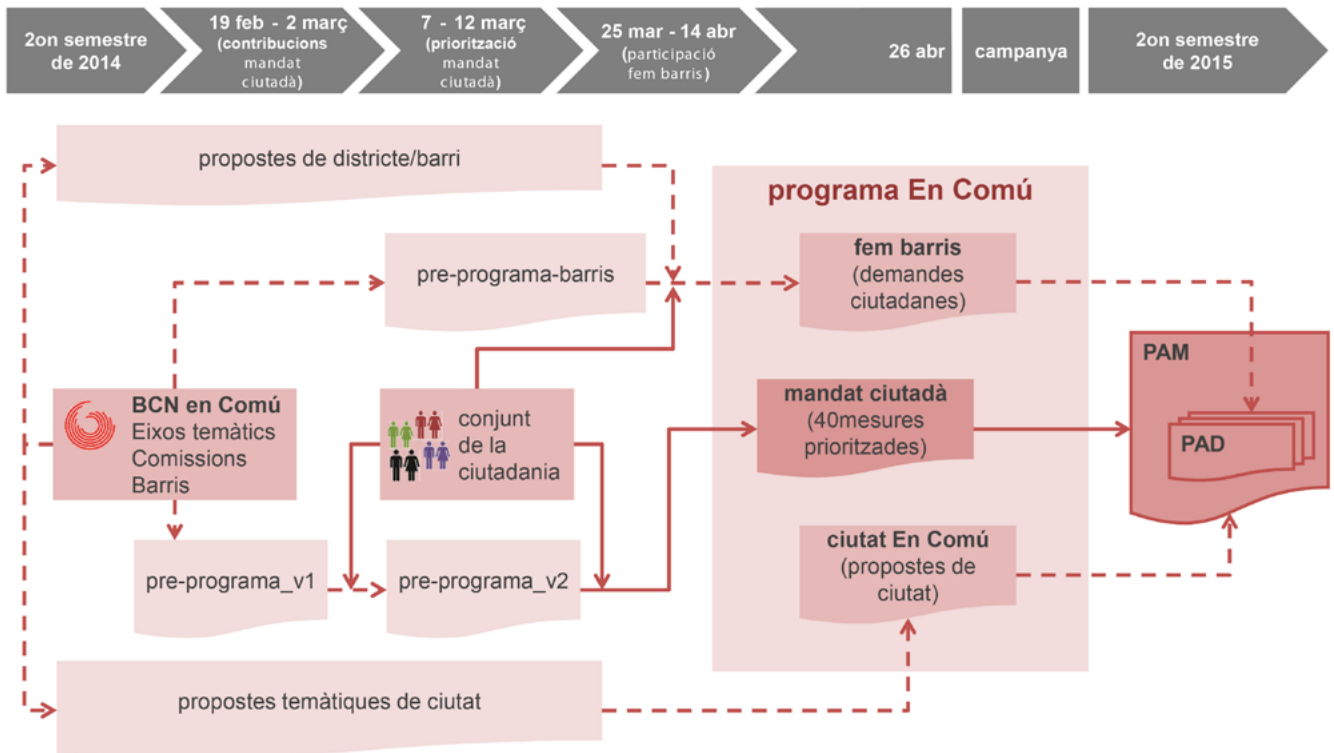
2on semestre de 2014

19 feb - 2 març (contribucions mandat ciutadà)

7 - 12 març (priorització mandat ciutadà)

25 mar - 14 abr (participació fem barris)

26 abr

campanya

2on semestre de 2015

propostes de districte/barri

programa En Comú

pre-programa-barris

fem barris (demandes ciutadanes)

PAM

BCN en Comú
Eixos temàtics
Comissions
Barris

conjunt de la ciutadania

mandat ciutadà (40mesures prioritzades)

PAD

ciutat En Comú (propostes de ciutat)

pre-programa_v1

pre-programa_v2

propostes temàtiques de ciutat